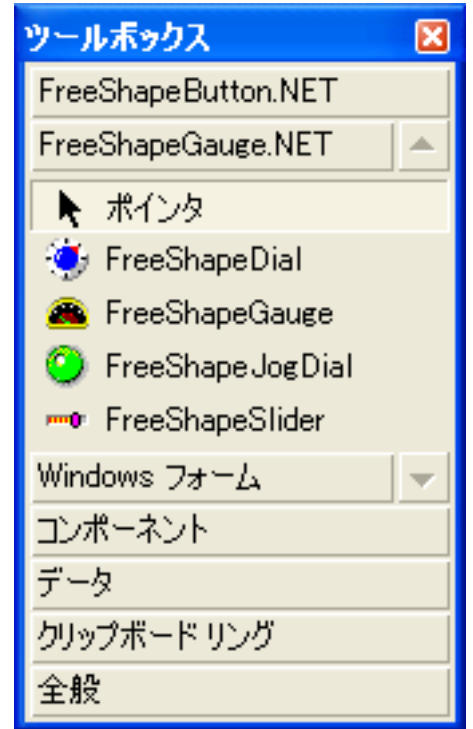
ツールボックス

FreeShapeButton.NET

FreeShapeGauge.NET

ポインタ

FreeShapeDial

FreeShapeGauge

FreeShapeJogDial

FreeShapeSlider

Windows フォーム

コンポーネント

データ

クリップボード リング

全般